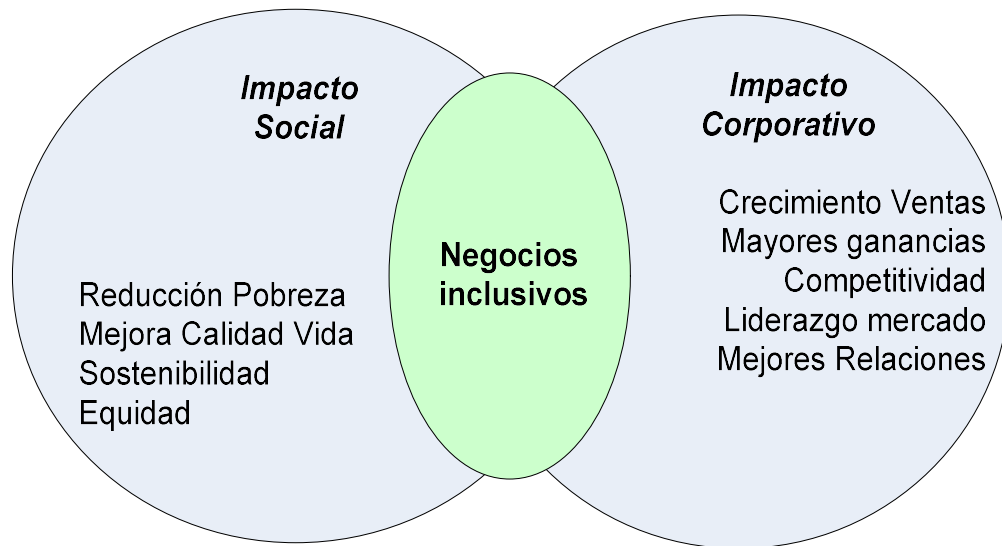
Impacto Social

Reducción Pobreza
Mejora Calidad Vida
Sostenibilidad
Equidad

Negocios inclusivos

Impacto Corporativo

Crecimiento Ventas
Mayores ganancias
Competitividad
Liderazgo mercado
Mejores Relaciones